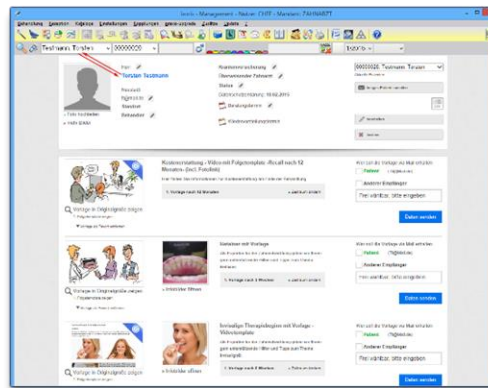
Ionic - Management - Nutzer: CHEF - Mandant: ZAHNARZT

Testmann, Torsten

Torsten Testmann

Kostenerstattung - Video mit Folgetemplate - Recall nach 12 Monaten (inkl. Fotolink)

Patient

Andere Empfänger

Daten senden

Gesetzen mit Vorlage

Daten senden

Invisalign-Therapiebeginn mit Vorlage - Videotemplate

Daten senden

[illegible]